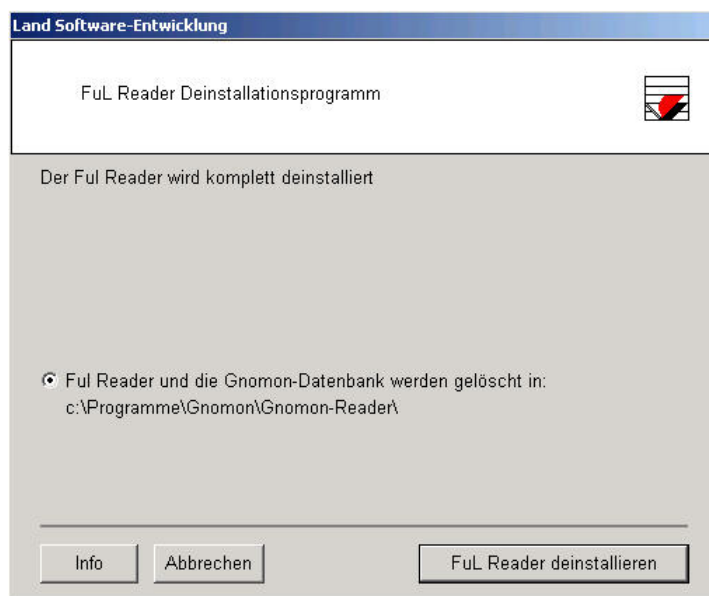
Land Software-Entwicklung

FuL Reader Deinstallationsprogramm

Der Ful Reader wird komplett deinstalliert

Ful Reader und die Gnomon-Datenbank werden gelöscht in: c:\Programme\Gnomon\Gnomon-Reader\

Info

Abbrechen

FuL Reader deinstallieren